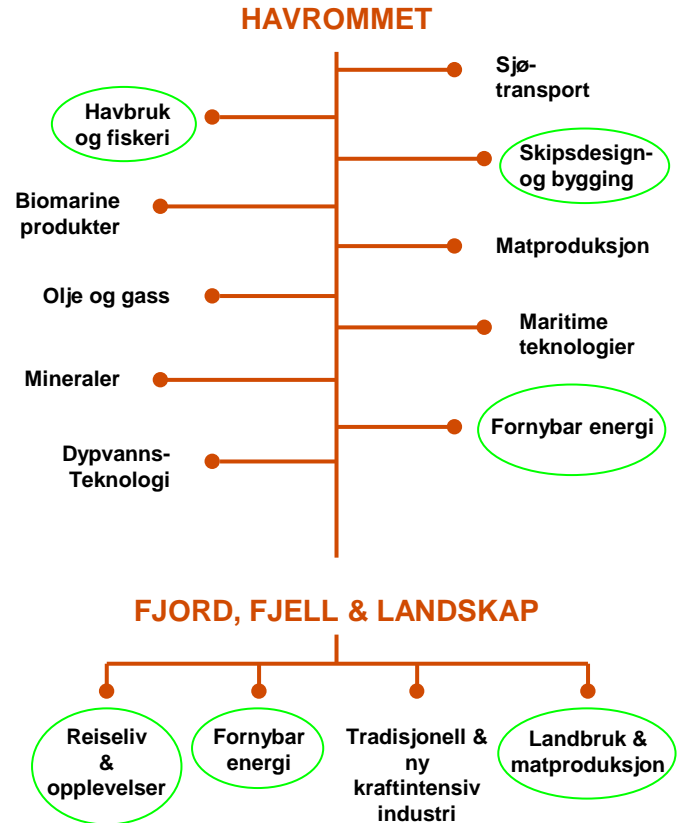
HAVROMMET

Sjøtransport

Havbruk og fiskeri

Skipsdesign- og bygging

Biomarine produkter

Matproduksjon

Olje og gass

Maritime teknologier

Mineraler

Fornybar energi

Dypvanns-Teknologi

FJORD, FJELL & LANDSKAP

Reiseliv & opplevelser

Fornybar energi

Tradisjonell & ny kraftintensiv industri

Landbruk & matproduksjon